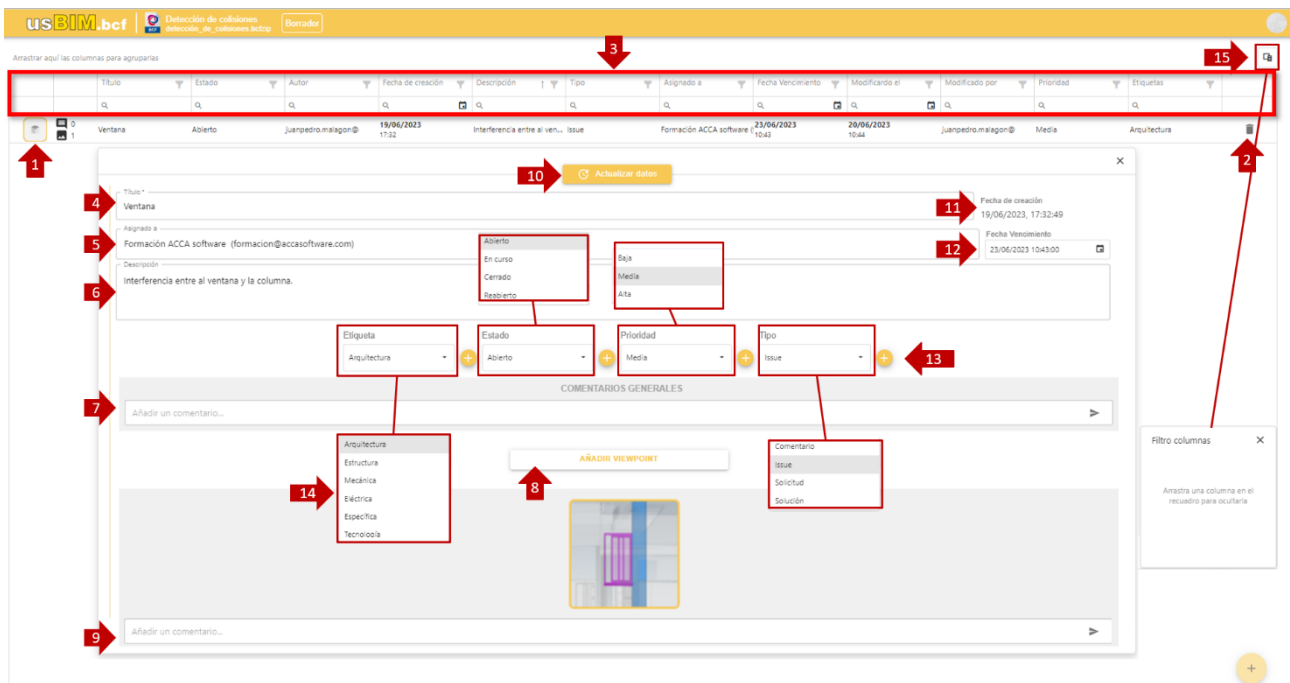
usBIM.bcf | Detección de colisiones
detección_de_colisiones.bcfzip | Borrador

Arrastrar aquí las columnas para agruparlas

3

15

| | | Título | Estado | Autor | Fecha de creación | Descripción | Tipo | Asignado a | Fecha Vencimiento | Modificado el | Modificado por | Prioridad | Etiquetas |
|---|---|---|---|---|---|---|---|---|---|---|---|---|---|
| | 0 1 | Ventana | Abierto | juanpedro.malagon@ | 19/06/2023 17:32 | Interferencia entre al ven... | Issue | Formación ACCA software ( | 23/06/2023 10:43 | 20/06/2023 10:44 | juanpedro.malagon@ | Media | Arquitectura |

1

2

10 Actualizar datos

4 Título * Ventana

11 Fecha de creación 19/06/2023, 17:32:49

5 Asignado a Formación ACCA software (formacion@accasoftware.com)

12 Fecha Vencimiento 23/06/2023 10:43:00

6 Descripción Interferencia entre al ventana y la columna.

Abierto
En curso
Cerrado
Reabierto

Baja
Media
Alta

Etiqueta Arquitectura
Estado Abierto
Prioridad Media
Tipo Issue
13

COMENTARIOS GENERALES
7 Añadir un comentario...

Arquitectura
Estructura
Mecánica
Eléctrica
Específica
Tecnología
14

AÑADIR VIEWPOINT
8

Comentario
Issue
Solicitud
Solución

Filtro columnas
Arrastra una columna en el recuadro para ocultarla

9 Añadir un comentario...

+